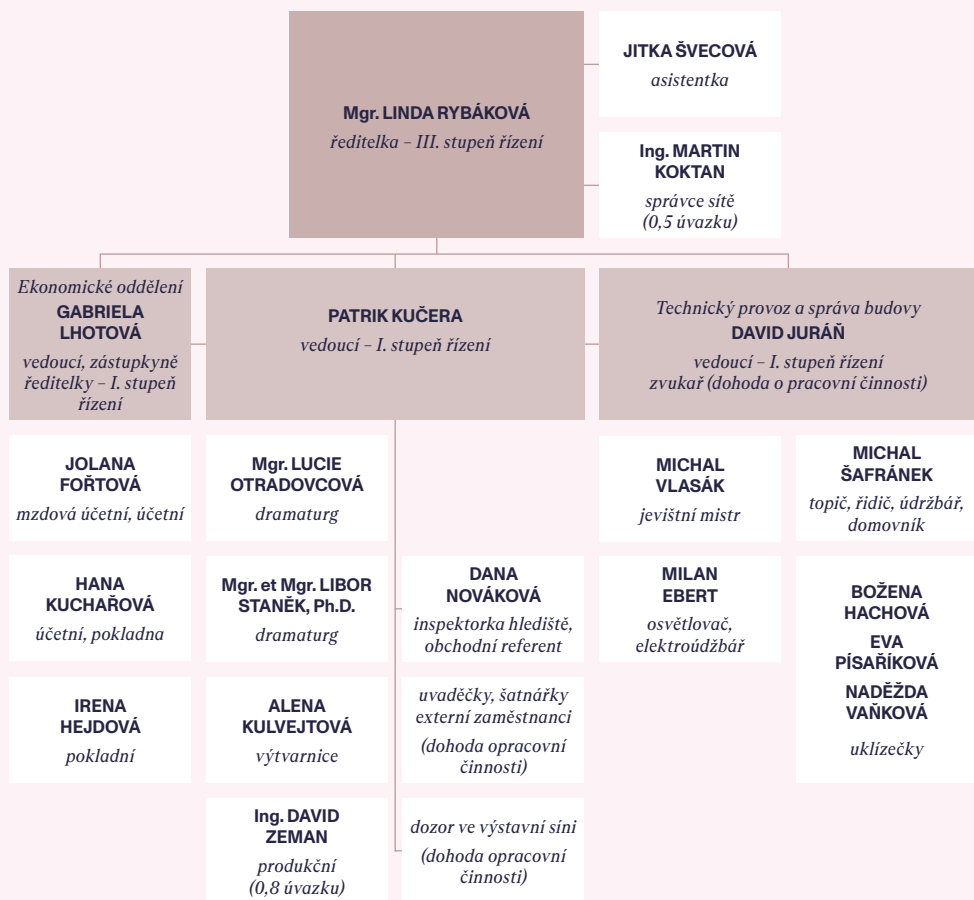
Mgr. LINDA RYBÁKOVÁ
ředitelka – III. stupeň řízení

JITKA ŠVECOVÁ
asistentka

Ing. MARTIN KOKTAN
správce sítě (0,5 úvazku)

Ekonomické oddělení
GABRIELA LHOTOVÁ
vedoucí, zástupkyně ředitelky – I. stupeň řízení

PATRIK KUČERA
vedoucí – I. stupeň řízení

Technický provoz a správa budovy
DAVID JURÁŇ
vedoucí – I. stupeň řízení
zvukař (dohoda o pracovní činnosti)

JOLANA FOŘTOVÁ
mzdová účetní, účetní

HANA KUCHAŘOVÁ
účetní, pokladna

IRENA HEJDOVÁ
pokladní

Mgr. LUCIE OTRADOVCOVÁ
dramaturg

Mgr. et Mgr. LIBOR STANĚK, Ph.D.
dramaturg

ALENA KULVEJTOVÁ
výtvarnice

Ing. DAVID ZEMAN
produkční (0,8 úvazku)

DANA NOVÁKOVÁ
inspektorka hlediště, obchodní referent

uvaděčky, šatnářky externí zaměstnanci
(dohoda opracovní činnosti)

dozor ve výstavní síni
(dohoda opracovní činnosti)

MICHAL VLASÁK
jevištní mistr

MILAN EBERT
osvětlovač, elektroúdžbář

MICHAL ŠAFRÁNEK
topič, řidič, údržbář, domovník

BOŽENA HACHOVÁ
EVA PÍSAŘÍKOVÁ
NADĚŽDA VAŇKOVÁ
uklízečky